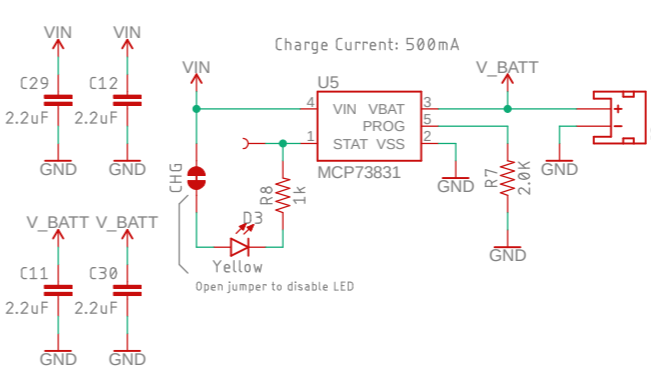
VIN
C29
2.2uF
GND

VIN
C12
2.2uF
GND

V_BATT
C11
2.2uF
GND

V_BATT
C30
2.2uF
GND

Charge Current: 500mA

VIN
CHG
R8
1k
D3
Yellow
Open jumper to disable LED

U5
4 VIN VBAT 3
PROG 5
1 STAT VSS 2
MCP73831

GND

V_BATT
R7
2.0K
GND

+
-
GND